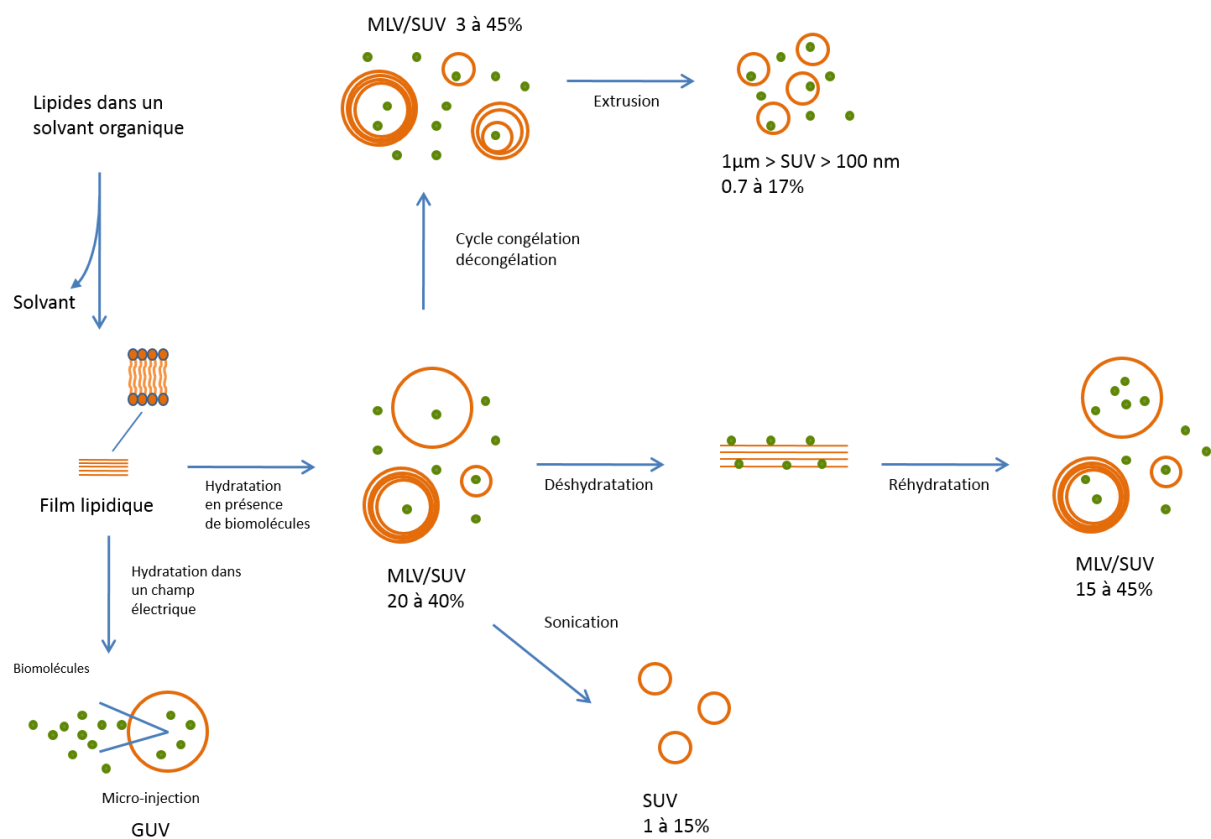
MLV/SUV 3 à 45%

Extrusion

1µm > SUV > 100 nm
0.7 à 17%

Lipides dans un solvant organique

Solvant

Cycle congélation décongélation

Film lipidique

Hydratation en présence de biomolécules

MLV/SUV
20 à 40%

Déshydratation

Réhydratation

MLV/SUV
15 à 45%

Hydratation dans un champ électrique

Sonication

Biomolécules

Micro-injection

GUV

SUV
1 à 15%